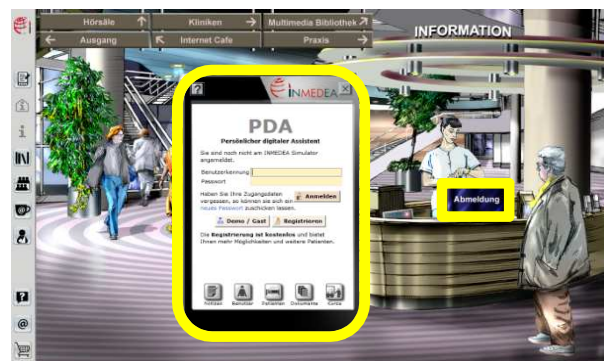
Hörsäle
Kliniken
Multimedia Bibliothek
Ausgang
Internet Cafe
Praxis

INFORMATION

?
INMEDEA

PDA
Persönlicher digitaler Assistent

Sie sind noch nicht am INMEDEA Simulator angemeldet.

Benutzerkennung
Passwort

Haben Sie Ihre Zugangsdaten vergessen, so können sie sich ein neues Passwort zuschicken lassen.

Anmelden

Demo / Gast
Registrieren

Die Registrierung ist kostenlos und bietet Ihnen mehr Möglichkeiten und weitere Patienten.

Notizen
Benutzer
Patienten
Dokumente
Cursa

Abmeldung

?
@